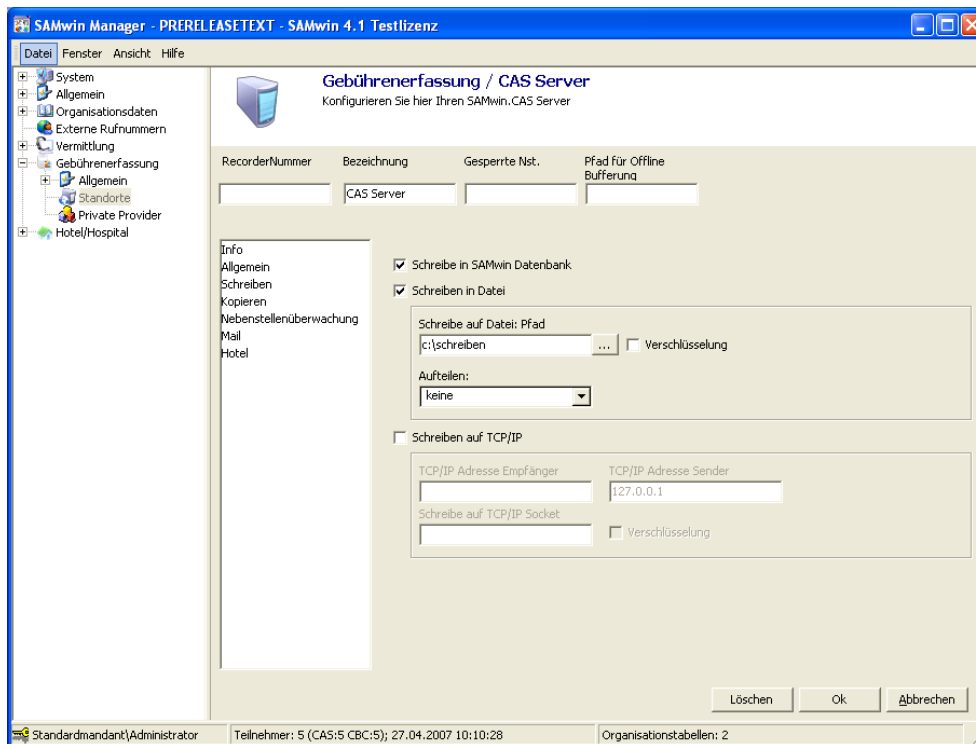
SAMwin Manager - PRERELEASETEXT - SAMwin 4.1 Testlizenz

Datei Fenster Ansicht Hilfe

System
Allgemein
Organisationsdaten
Externe Rufnummern
Vermittlung
Gebührenerfassung
Allgemein
Standorte
Private Provider
Hotel/Hospital

Gebührenerfassung / CAS Server
Konfigurieren Sie hier Ihren SAMwin.CAS Server

| RecorderNummer | Bezeichnung | Gesperrte Nst. | Pfad für Offline Bufferung |
|---|---|---|---|
| | CAS Server | | |

Info
Allgemein
Schreiben
Kopieren
Nebenstellenüberwachung
Mail
Hotel

Schreibe in SAMwin Datenbank
Schreiben in Datei
Schreibe auf Datei: Pfad
c:\schreiben
...
Verschlüsselung
Aufteilen:
keine
Schreiben auf TCP/IP
TCP/IP Adresse Empfänger
TCP/IP Adresse Sender
127.0.0.1
Schreibe auf TCP/IP Socket
Verschlüsselung

Löschen Ok Abbrechen

Standardmandant\Administrator | Teilnehmer: 5 (CAS:5 CBC:5); 27.04.2007 10:10:28 | Organisationstabellen: 2